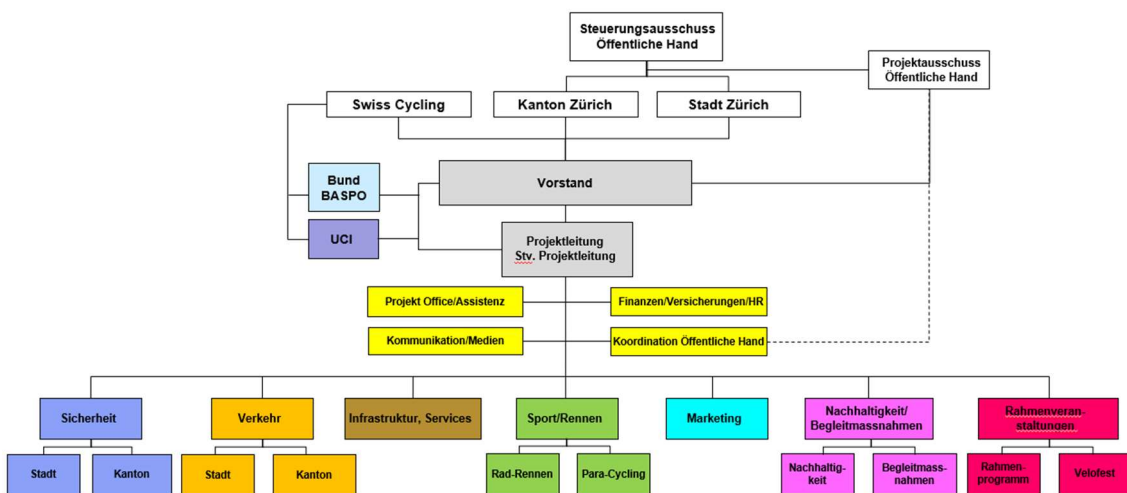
Steuerungsausschuss
Öffentliche Hand

Projektausschuss
Öffentliche Hand

Swiss Cycling

Kanton Zürich

Stadt Zürich

Bund
BASPO

Vorstand

UCI

Projektleitung
Stv. Projektleitung

Projekt Office/Assistenz

Finanzen/Versicherungen/HR

Kommunikation/Medien

Koordination Öffentliche Hand

Sicherheit

Verkehr

Infrastruktur, Services

Sport/Rennen

Marketing

Nachhaltigkeit/
Begleitmassnahmen

Rahmenveranstaltungen

Stadt

Kanton

Stadt

Kanton

Rad-Rennen

Para-Cycling

Nachhaltigkeit

Begleitmassnahmen

Rahmenprogramm

Velofest